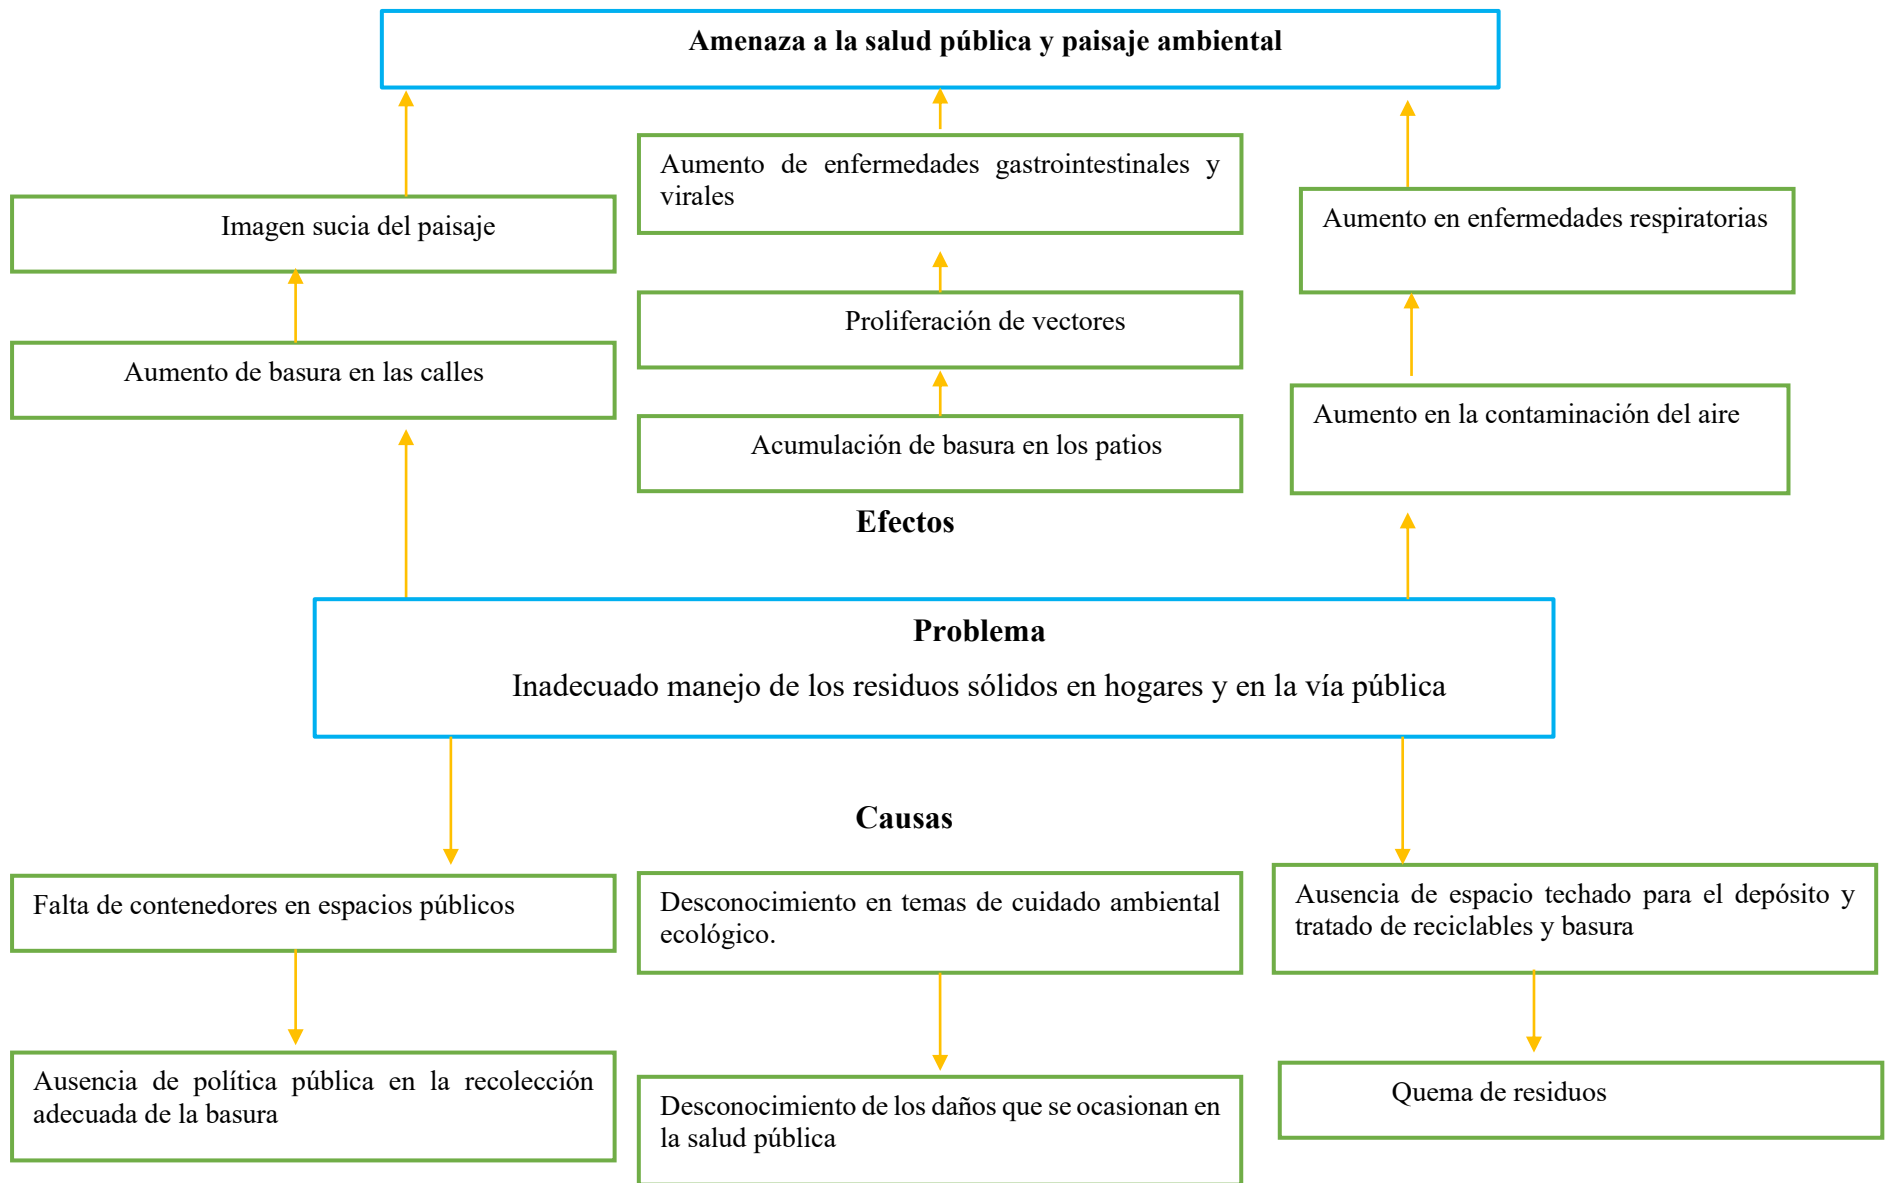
**Amenaza a la salud pública y paisaje ambiental**

Imagen sucia del paisaje

Aumento de enfermedades gastrointestinales y virales

Aumento en enfermedades respiratorias

Aumento de basura en las calles

Proliferación de vectores

Acumulación de basura en los patios

Aumento en la contaminación del aire

**Efectos**

**Problema**

Inadecuado manejo de los residuos sólidos en hogares y en la vía pública

**Causas**

Falta de contenedores en espacios públicos

Desconocimiento en temas de cuidado ambiental ecológico.

Ausencia de espacio techado para el depósito y tratado de reciclables y basura

Ausencia de política pública en la recolección adecuada de la basura

Desconocimiento de los daños que se ocasionan en la salud pública

Quema de residuos